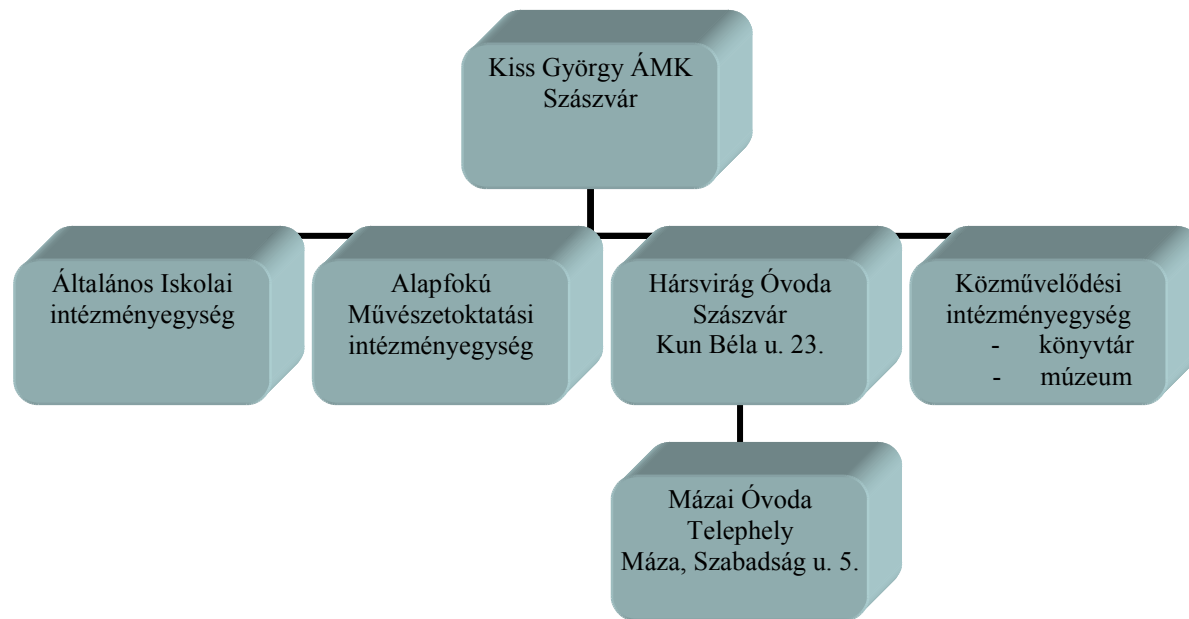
Kiss György ÁMK
Szászvár

Általános Iskolai intézményegység

Alapfokú Művészetoktatási intézményegység

Hársvirág Óvoda
Szászvár
Kun Béla u. 23.

Közművelődési intézményegység
- könyvtár
- múzeum

Mázai Óvoda
Telephely
Máza, Szabadság u. 5.